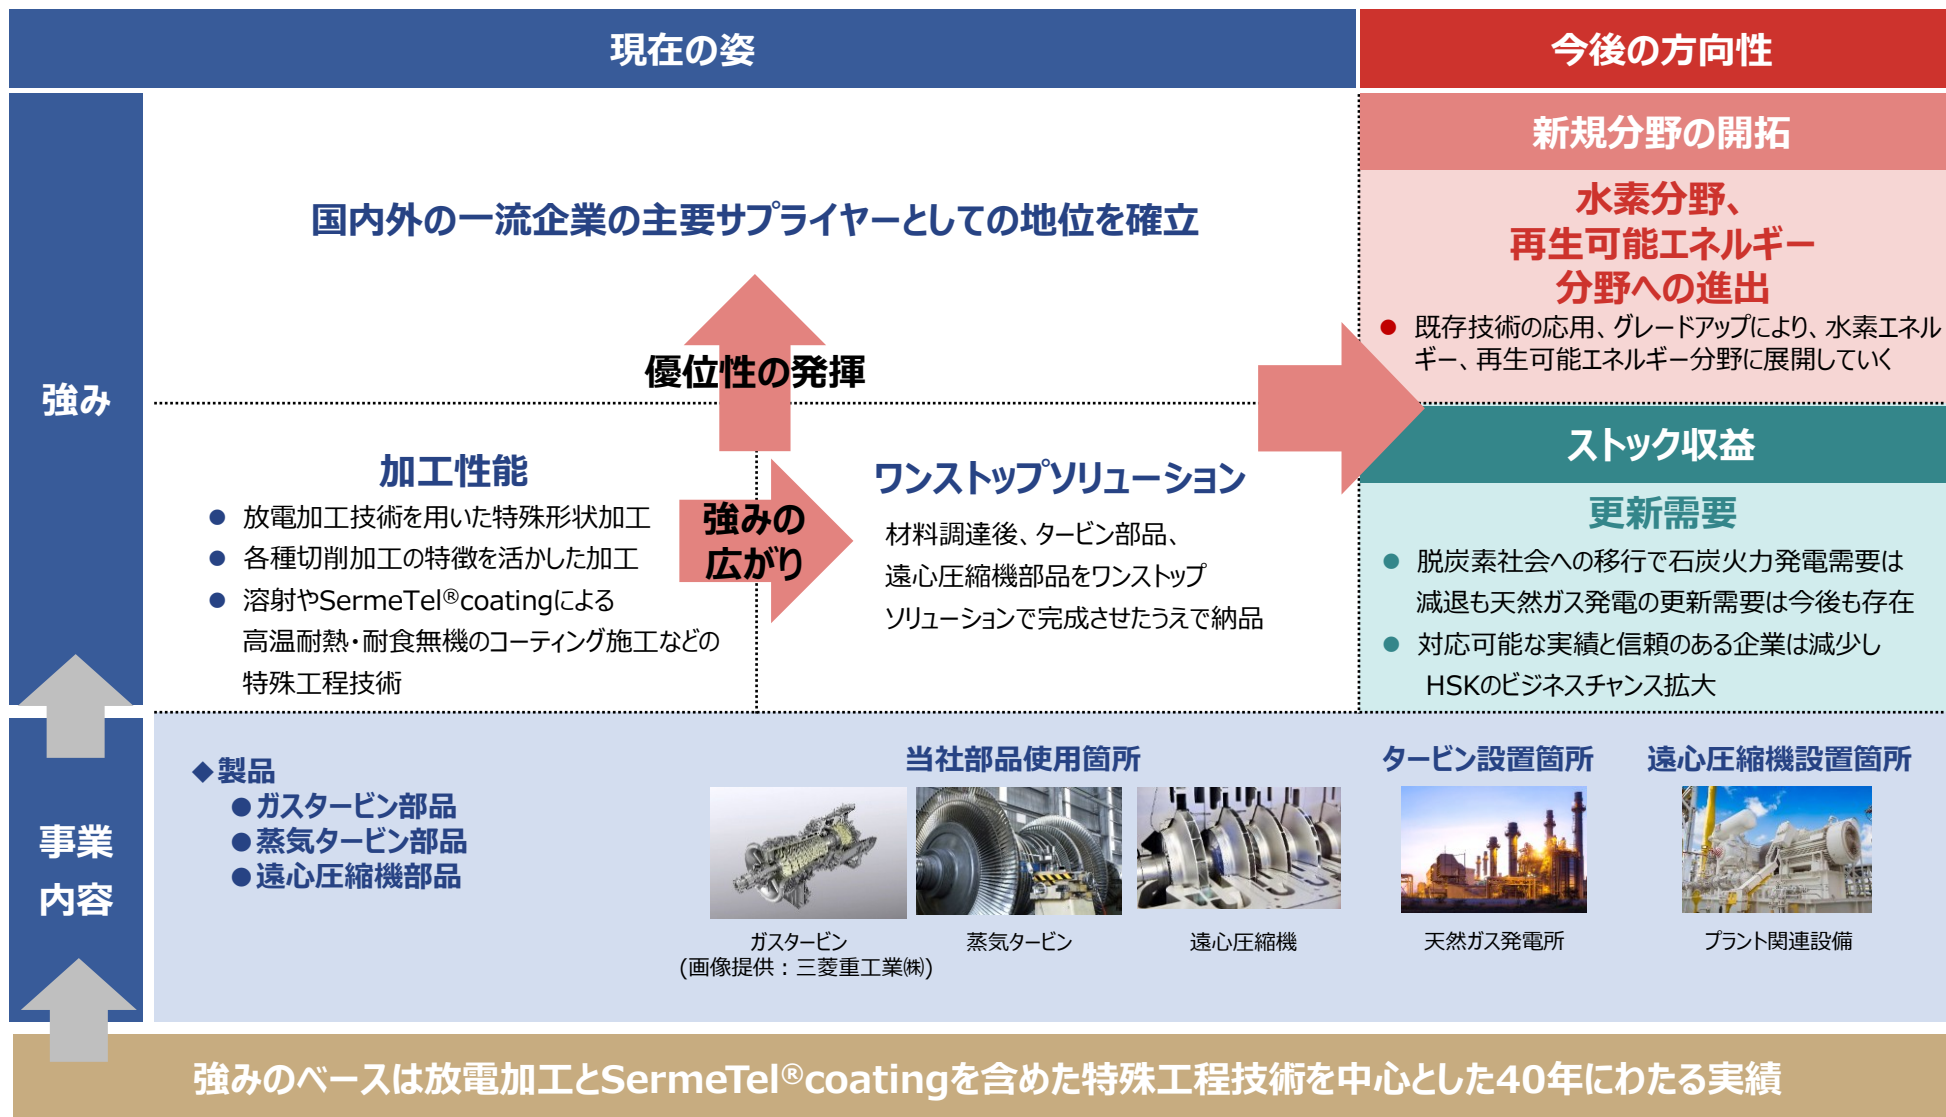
現在の姿

今後の方向性

強み

国内外の一流企業の主要サプライヤーとしての地位を確立

優位性の発揮

加工性能
● 放電加工技術を用いた特殊形状加工
● 各種切削加工の特徴を活かした加工
● 溶射やSermeTel®coatingによる高温耐熱・耐食無機のコーティング施工などの特殊工程技術

強みの広がり

ワンストップソリューション
材料調達後、タービン部品、遠心圧縮機部品をワンストップソリューションで完成させたうえで納品

新規分野の開拓
水素分野、再生可能エネルギー分野への進出
● 既存技術の応用、グレードアップにより、水素エネルギー、再生可能エネルギー分野に展開していく

ストック収益
更新需要
● 脱炭素社会への移行で石炭火力発電需要は減退も天然ガス発電の更新需要は今後も存在
● 対応可能な実績と信頼のある企業は減少しHSKのビジネスチャンス拡大

事業内容

◆製品
●ガスタービン部品
●蒸気タービン部品
●遠心圧縮機部品

当社部品使用箇所
ガスタービン
(画像提供：三菱重工業㈱)
蒸気タービン
遠心圧縮機

タービン設置箇所
天然ガス発電所

遠心圧縮機設置箇所
プラント関連設備

強みのベースは放電加工とSermeTel®coatingを含めた特殊工程技術を中心とした40年にわたる実績